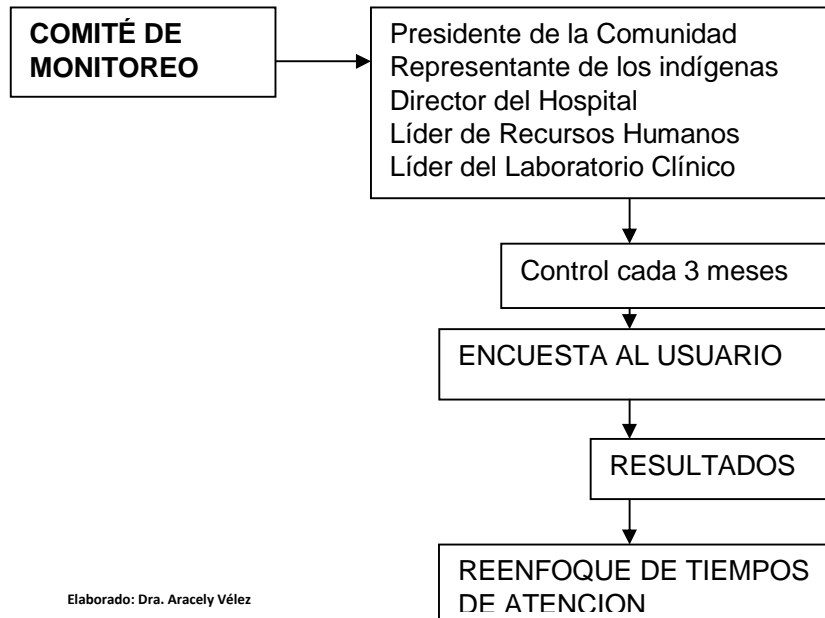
COMITÉ DE MONITOREO

Presidente de la Comunidad
Representante de los indígenas
Director del Hospital
Líder de Recursos Humanos
Líder del Laboratorio Clínico

Control cada 3 meses

ENCUESTA AL USUARIO

RESULTADOS

REENFOQUE DE TIEMPOS DE ATENCION

Elaborado: Dra. Aracely Vélez